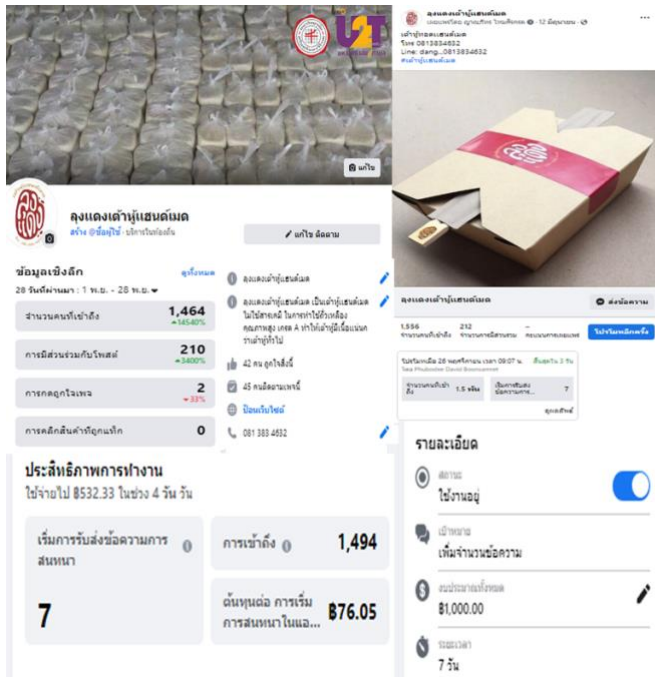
U2T

แก้ไข

ลุงแดงเต้าหู้แฮนด์เมด

สร้าง @ชื่อผู้ใช้ · บริการในท้องถิ่น

แก้ไข ติดตาม

ข้อมูลเชิงลึก ดูทั้งหมด

28 วันที่ผ่านมา : 1 พ.ย. - 28 พ.ย.

| | |
|---|---|
| จำนวนคนที่เข้าถึง | 1,464 ▲1454% |
| การมีส่วนร่วมกับโพสต์ | 210 ▲3400% |
| การกดถูกใจเพจ | 2 ▼33% |
| การคลิกสินค้าที่ถูกแท็ก | 0 |

ลุงแดงเต้าหู้แฮนด์เมด

ลุงแดงเต้าหู้แฮนด์เมด เป็นเต้าหู้แฮนด์เมด ไม่ใช้สารเคมี ในการทำใช้ถั่วเหลืองคุณภาพสูง เกรด A ทำให้เต้าหู้มีเนื้อแน่นรสเต้าหู้ที่ได้

42 คน ถูกใจสิ่งนี้

45 คนติดตามเพจนี้

ป้อนเว็บไซต์

081 383 4632

ประสิทธิภาพการทำงาน

ใช้จ่ายไป ฿532.33 ในช่วง 4 วัน วัน

เริ่มการรับส่งข้อความการสนทนา

7

การเข้าถึง 1,494

ต้นทุนต่อ การเริ่มการสนทนาในแอ... ฿76.05

ลุงแดงเต้าหู้แฮนด์เมด

เต้าหู้ลุงแดงแฮนด์เมด
โทร 0813834632
Line: dang...0813834632
#เต้าหู้แฮนด์เมด

ลุงแดงเต้าหู้แฮนด์เมด ส่งข้อความ

1,556 212
ไปที่ตัวจัดการโฆษณา

รายละเอียด

สถานะ
ใช้งานอยู่

เป้าหมาย
เพิ่มจำนวนข้อความ

งบประมาณทั้งหมด
฿1,000.00

ระยะเวลา
7 วัน